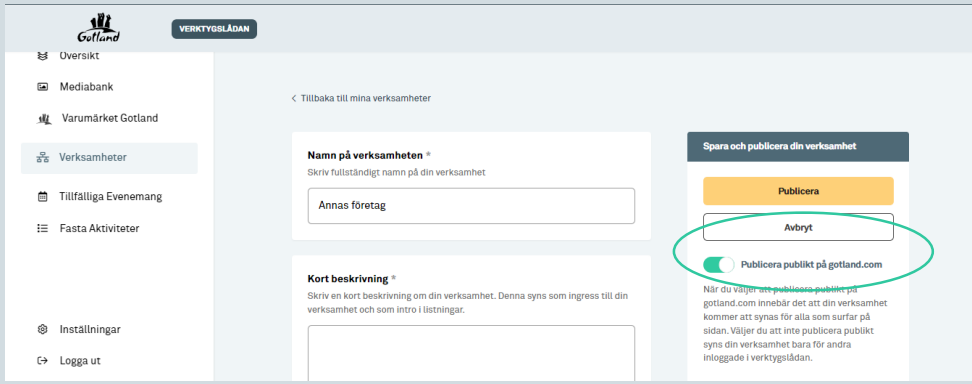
Gotland

VERKTYGSLÅDAN

Översikt

Mediabank

Varumärket Gotland

Verksamheter

Tillfälliga Evenemang

Fasta Aktiviteter

Inställningar

Logga ut

< Tillbaka till mina verksamheter

Namn på verksamheten *

Skriv fullständigt namn på din verksamhet

Annas företag

Kort beskrivning *

Skriv en kort beskrivning om din verksamhet. Denna syns som ingress till din verksamhet och som intro i listningar.

Spara och publicera din verksamhet

Publicera

Avbryt

Publicera publikt på gotland.com

När du väljer att publicera publikt på gotland.com innebär det att din verksamhet kommer att synas för alla som surfar på sidan. Väljer du att inte publicera publikt syns din verksamhet bara för andra inloggade i verktygslådan.